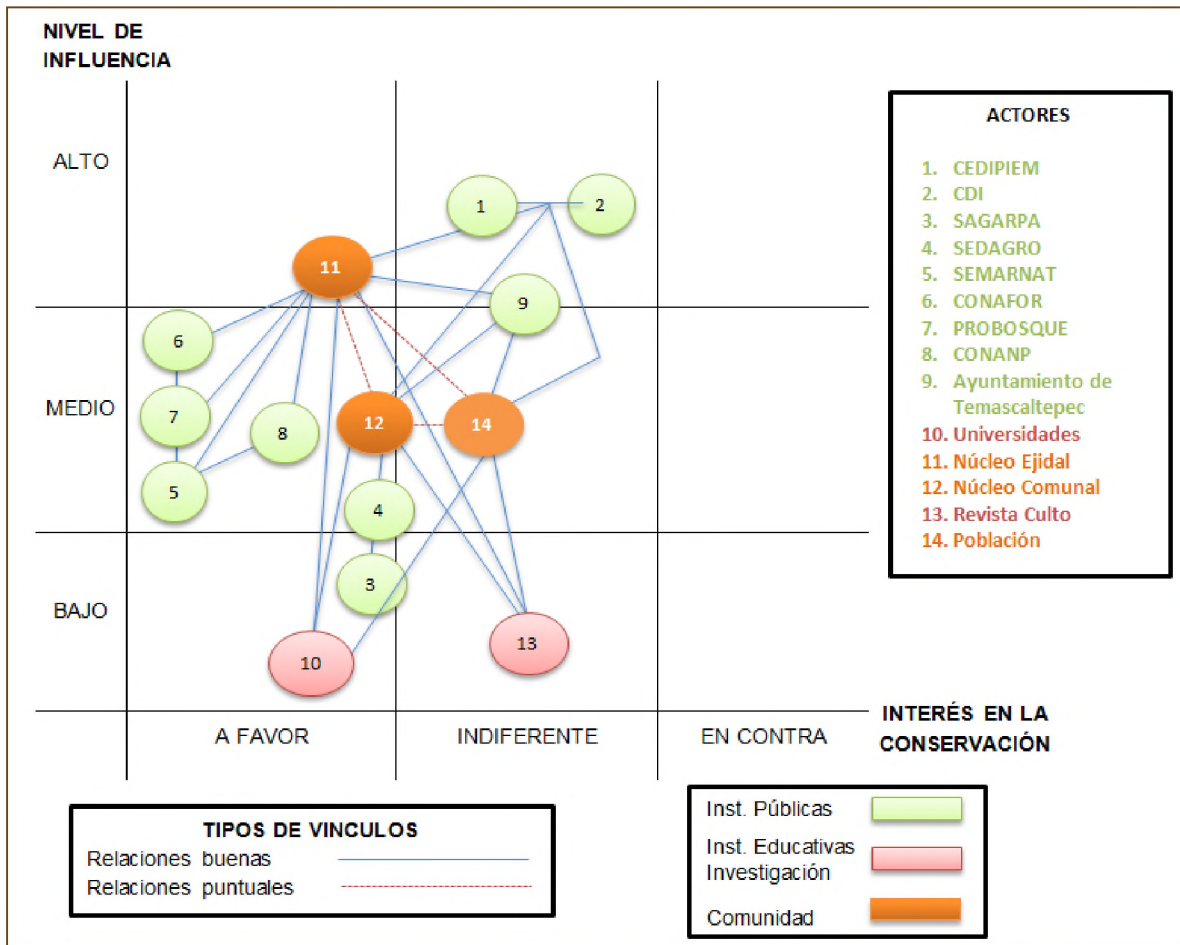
NIVEL DE INFLUENCIA

ALTO

MEDIO

BAJO

1
2
11
9
6
7
8
12
14
5
4
3
10
13

A FAVOR | INDIFERENTE | EN CONTRA

INTERÉS EN LA CONSERVACIÓN

ACTORES

1. CEDIPIEM
2. CDI
3. SAGARPA
4. SEDAGRO
5. SEMARNAT
6. CONAFOR
7. PROBOSQUE
8. CONANP
9. Ayuntamiento de Temascaltepec
10. Universidades
11. Núcleo Ejidal
12. Núcleo Comunal
13. Revista Culto
14. Población

TIPOS DE VINCULOS
Relaciones buenas
Relaciones puntuales

Inst. Públicas
Inst. Educativas Investigación
Comunidad